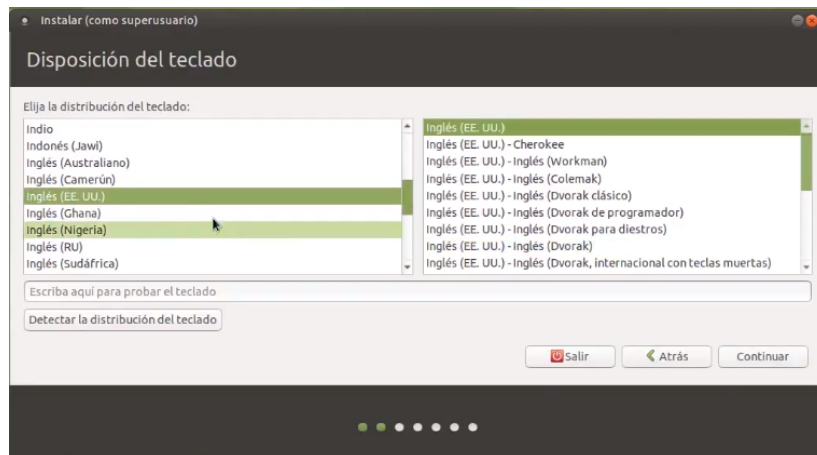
Instalar (como superusuario)

Disposición del teclado

Elija la distribución del teclado:

Indio
Indonés (Jawi)
Inglés (Australiano)
Inglés (Camerún)
Inglés (EE. UU.)
Inglés (Ghana)
Inglés (Nigeria)
Inglés (RU)
Inglés (Sudáfrica)

Inglés (EE. UU.)
Inglés (EE. UU.) - Cherokee
Inglés (EE. UU.) - Inglés (Workman)
Inglés (EE. UU.) - Inglés (Colemak)
Inglés (EE. UU.) - Inglés (Dvorak clásico)
Inglés (EE. UU.) - Inglés (Dvorak de programador)
Inglés (EE. UU.) - Inglés (Dvorak para diestros)
Inglés (EE. UU.) - Inglés (Dvorak)
Inglés (EE. UU.) - Inglés (Dvorak, internacional con teclas muertas)

Escriba aquí para probar el teclado

Detectar la distribución del teclado

Salir
Atrás
Continuar